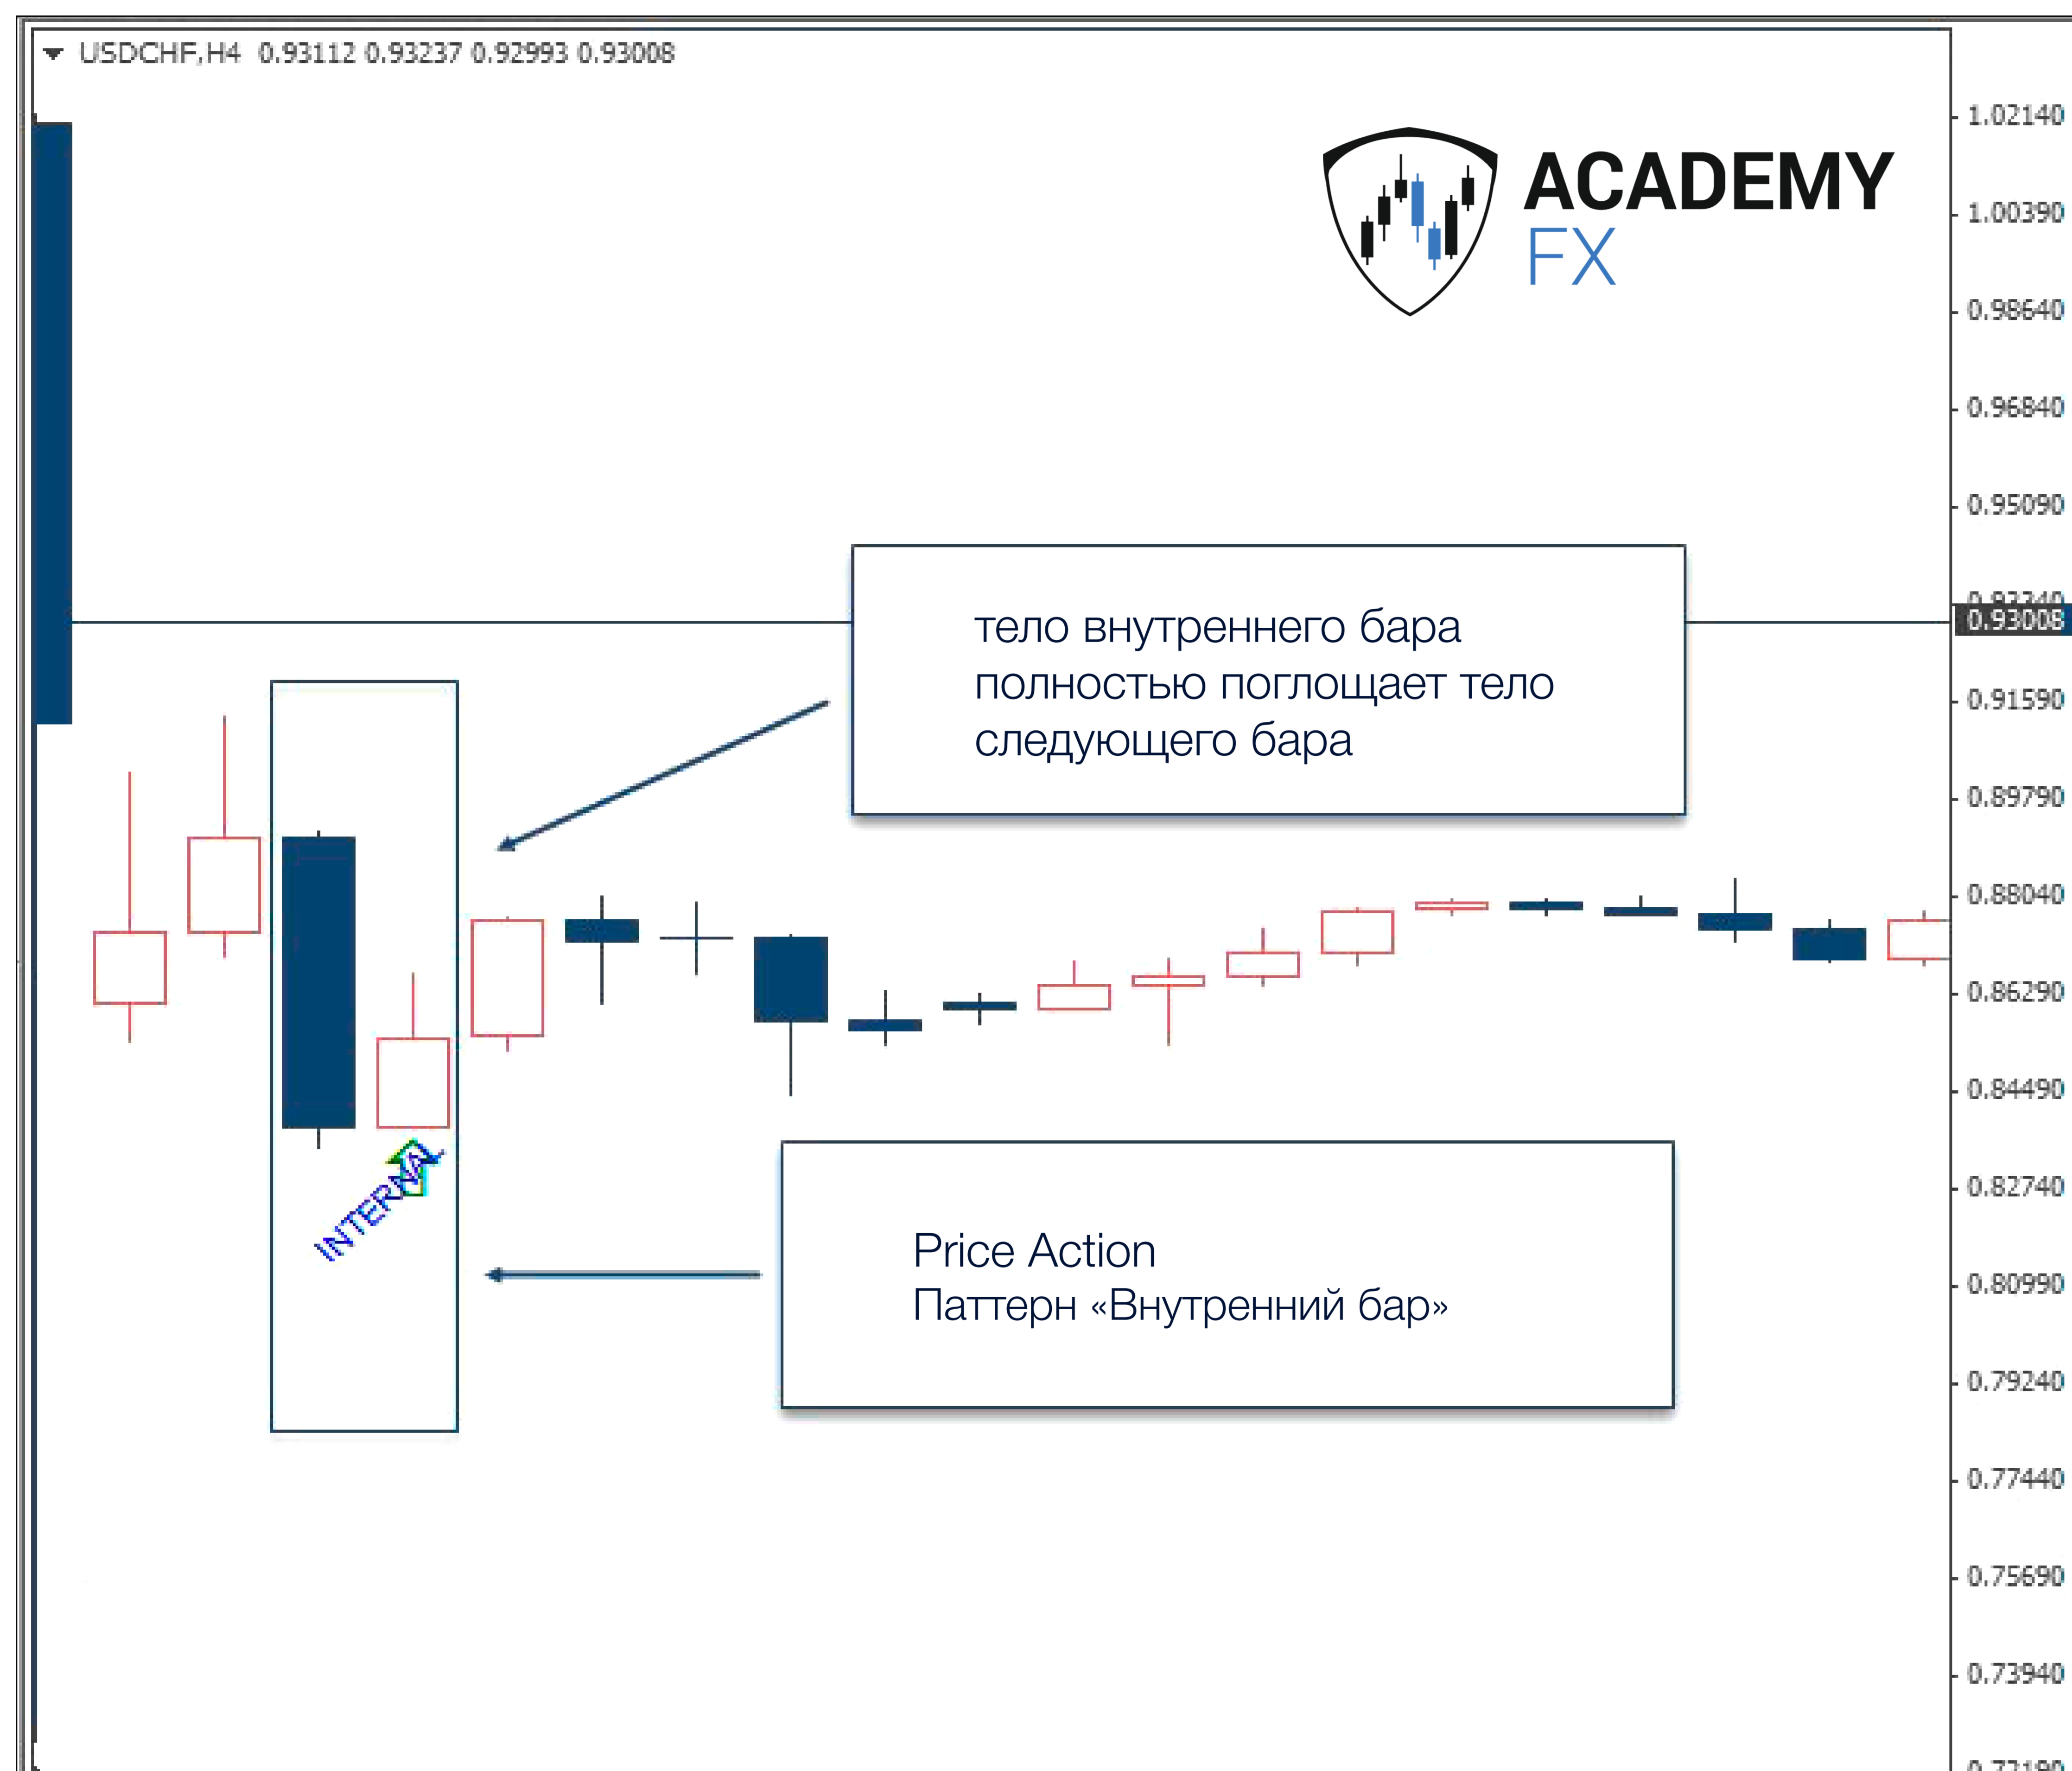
USDCHF,H4 0.93112 0.93237 0.92993 0.93008

ACADEMY FX

1.02140
1.00390
0.98640
0.96840
0.95090
0.93340
0.93008
0.91590
0.89790
0.88040
0.86290
0.84490
0.82740
0.80990
0.79240
0.77440
0.75690
0.73940
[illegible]

тело внутреннего бара полностью поглощает тело следующего бара

INTERNAL

Price Action
Паттерн «Внутренний бар»